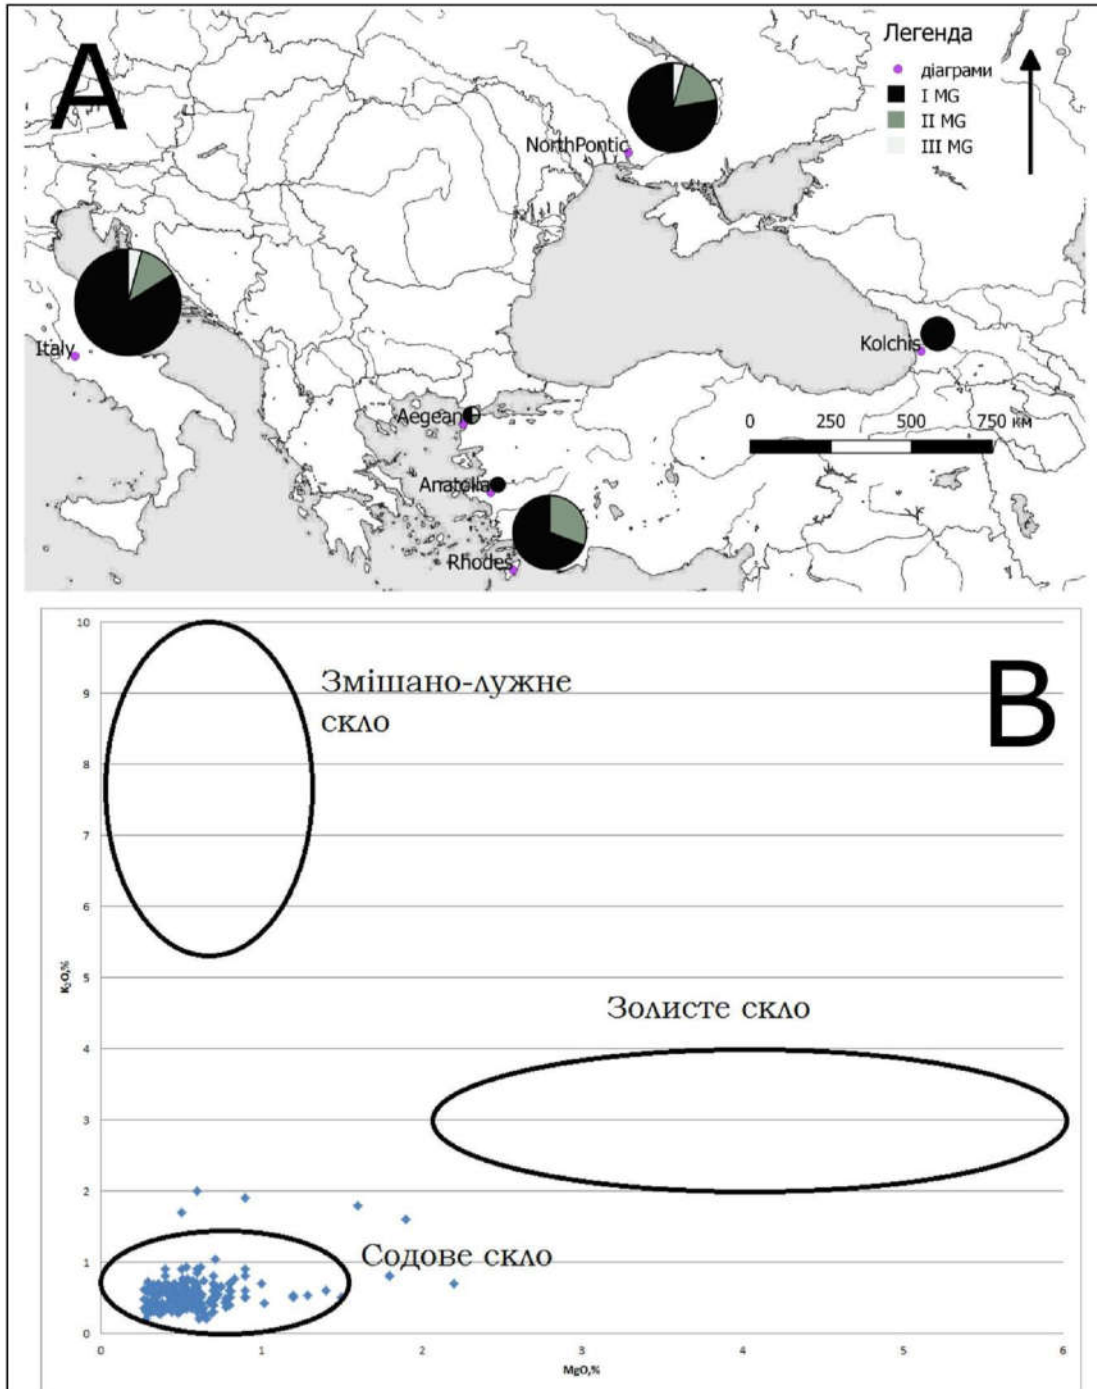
A

Легенда
діаграми
I MG
II MG
III MG

NorthPontic
Italy
Kolchis
Aegean
Anatolia
Rhodes

0 250 500 750 км

B

Змішано-лужне скло

Золисте скло

Содове скло

$K_2O$,%

10
9
8
7
6
5
4
3
2
1
0

0 1 2 3 4 5 6

MgO,%